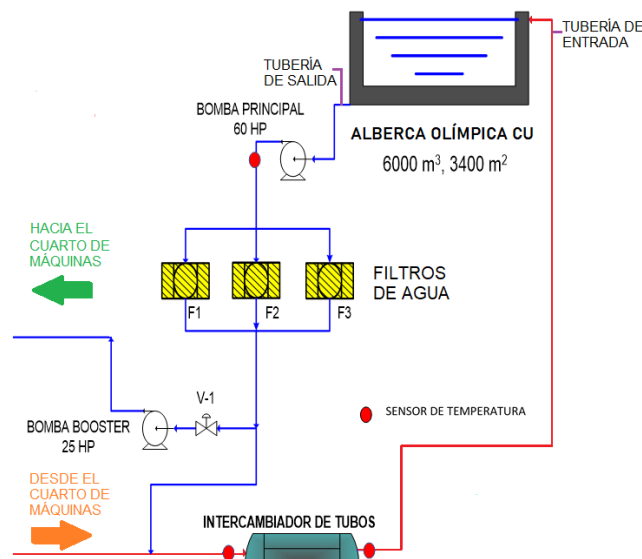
TUBERÍA DE ENTRADA

TUBERÍA DE SALIDA

BOMBA PRINCIPAL 60 HP

ALBERCA OLÍMPICA CU

6000 m$^3$, 3400 m$^2$

HACIA EL CUARTO DE MÁQUINAS

FILTROS DE AGUA

F1

F2

F3

V-1

BOMBA BOOSTER 25 HP

SENSOR DE TEMPERATURA

DESDE EL CUARTO DE MÁQUINAS

INTERCAMBIADOR DE TUBOS